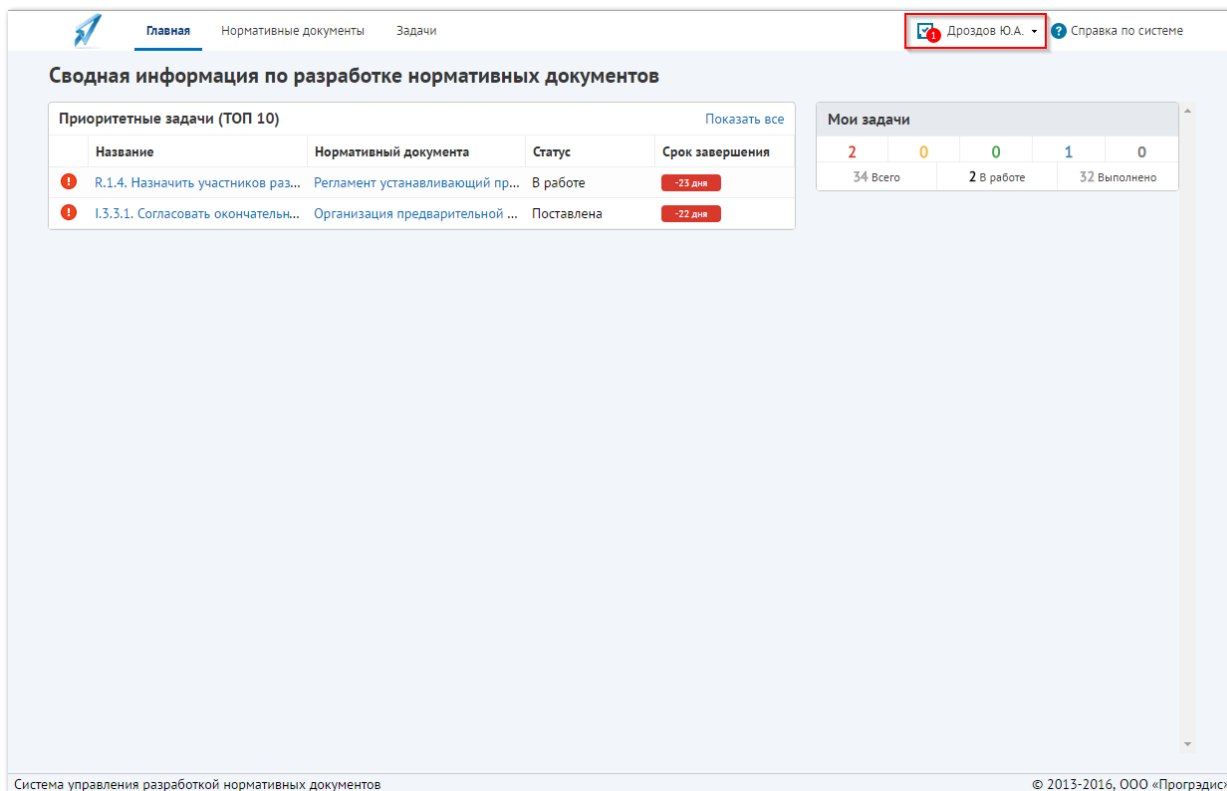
Главная Нормативные документы Задачи

1 Дроздов Ю.А. ? Справка по системе

Сводная информация по разработке нормативных документов

Приоритетные задачи (ТОП 10) Показать все

| | Название | Нормативный документа | Статус | Срок завершения |
|---|---|---|---|---|
| ! | R.1.4. Назначить участников раз... | Регламент устанавливающий пр... | В работе | -23 дня |
| ! | I.3.3.1. Согласовать окончательн... | Организация предварительной ... | Поставлена | -22 дня |

Мои задачи

| 2 | 0 | 0 | 1 | 0 |
|---|---|---|---|---|

34 Всего 2 В работе 32 Выполнено

Система управления разработкой нормативных документов

© 2013-2016, ООО «Прогрэдис